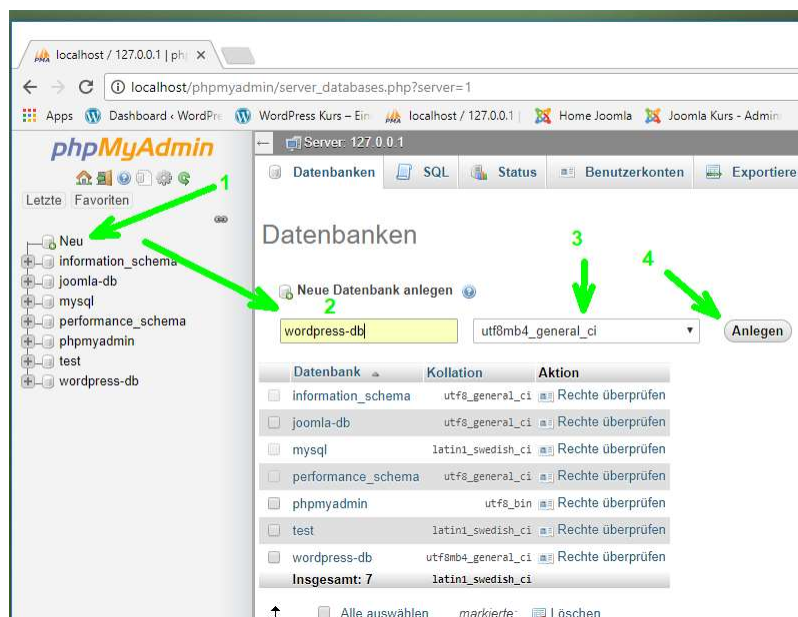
localhost / 127.0.0.1 | php ×

localhost/phpmyadmin/server_databases.php?server=1

Apps Dashboard ‹ WordPre WordPress Kurs – Ein localhost / 127.0.0.1 | Home Joomla Joomla Kurs - Admin

phpMyAdmin

Letzte Favoriten

Neu
information_schema
joomla-db
mysql
performance_schema
phpmyadmin
test
wordpress-db

Server: 127.0.0.1

Datenbanken SQL Status Benutzerkonten Exportiere

Datenbanken

1

2

3

4

Neue Datenbank anlegen

wordpress-db

utf8mb4_general_ci

Anlegen

| Datenbank | Kollation | Aktion |
|---|---|---|
| information_schema | utf8_general_ci | Rechte überprüfen |
| joomla-db | utf8_general_ci | Rechte überprüfen |
| mysql | latin1_swedish_ci | Rechte überprüfen |
| performance_schema | utf8_general_ci | Rechte überprüfen |
| phpmyadmin | utf8_bin | Rechte überprüfen |
| test | latin1_swedish_ci | Rechte überprüfen |
| wordpress-db | utf8mb4_general_ci | Rechte überprüfen |
| Insgesamt: 7 | latin1_swedish_ci | |

Alle auswählen markierte: Löschen